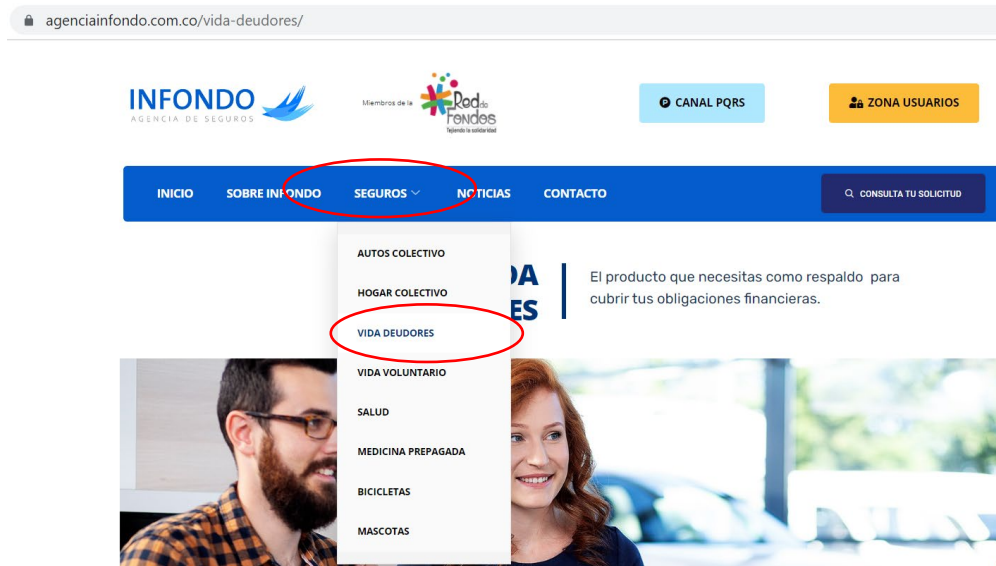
agenciainfondo.com.co/vida-deudores/

INFONDO
AGENCIA DE SEGUROS

Miembros de la Red de Fondos
Tejiendo la solidaridad

CANAL PQRS

ZONA USUARIOS

INICIO
SOBRE INFONDO
SEGUROS
NOTICIAS
CONTACTO

CONSULTA TU SOLICITUD

AUTOS COLECTIVO
HOGAR COLECTIVO
VIDA DEUDORES
VIDA VOLUNTARIO
SALUD
MEDICINA PREPAGADA
BICICLETAS
MASCOTAS

DA
ES

El producto que necesitas como respaldo para cubrir tus obligaciones financieras.